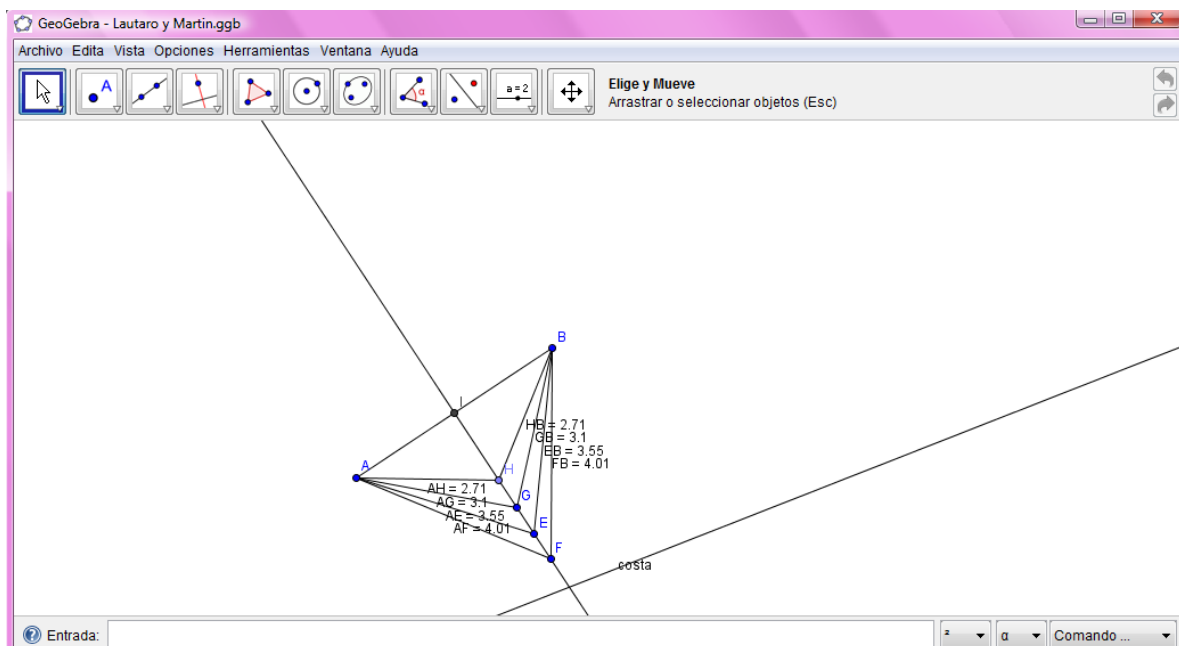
GeoGebra - Lautaro y Martin.ggb

Archivo Edita Vista Opciones Herramientas Ventana Ayuda

A

α

a = 2

Elige y Mueve
Arrastrar o seleccionar objetos (Esc)

B

I

HB = 2.71
GB = 3.1
EB = 3.55
FB = 4.01

A

H

AH = 2.71
AG = 3.1
AE = 3.55
AF = 4.01

G

E

F

costa

Entrada:

²

α

Comando ...